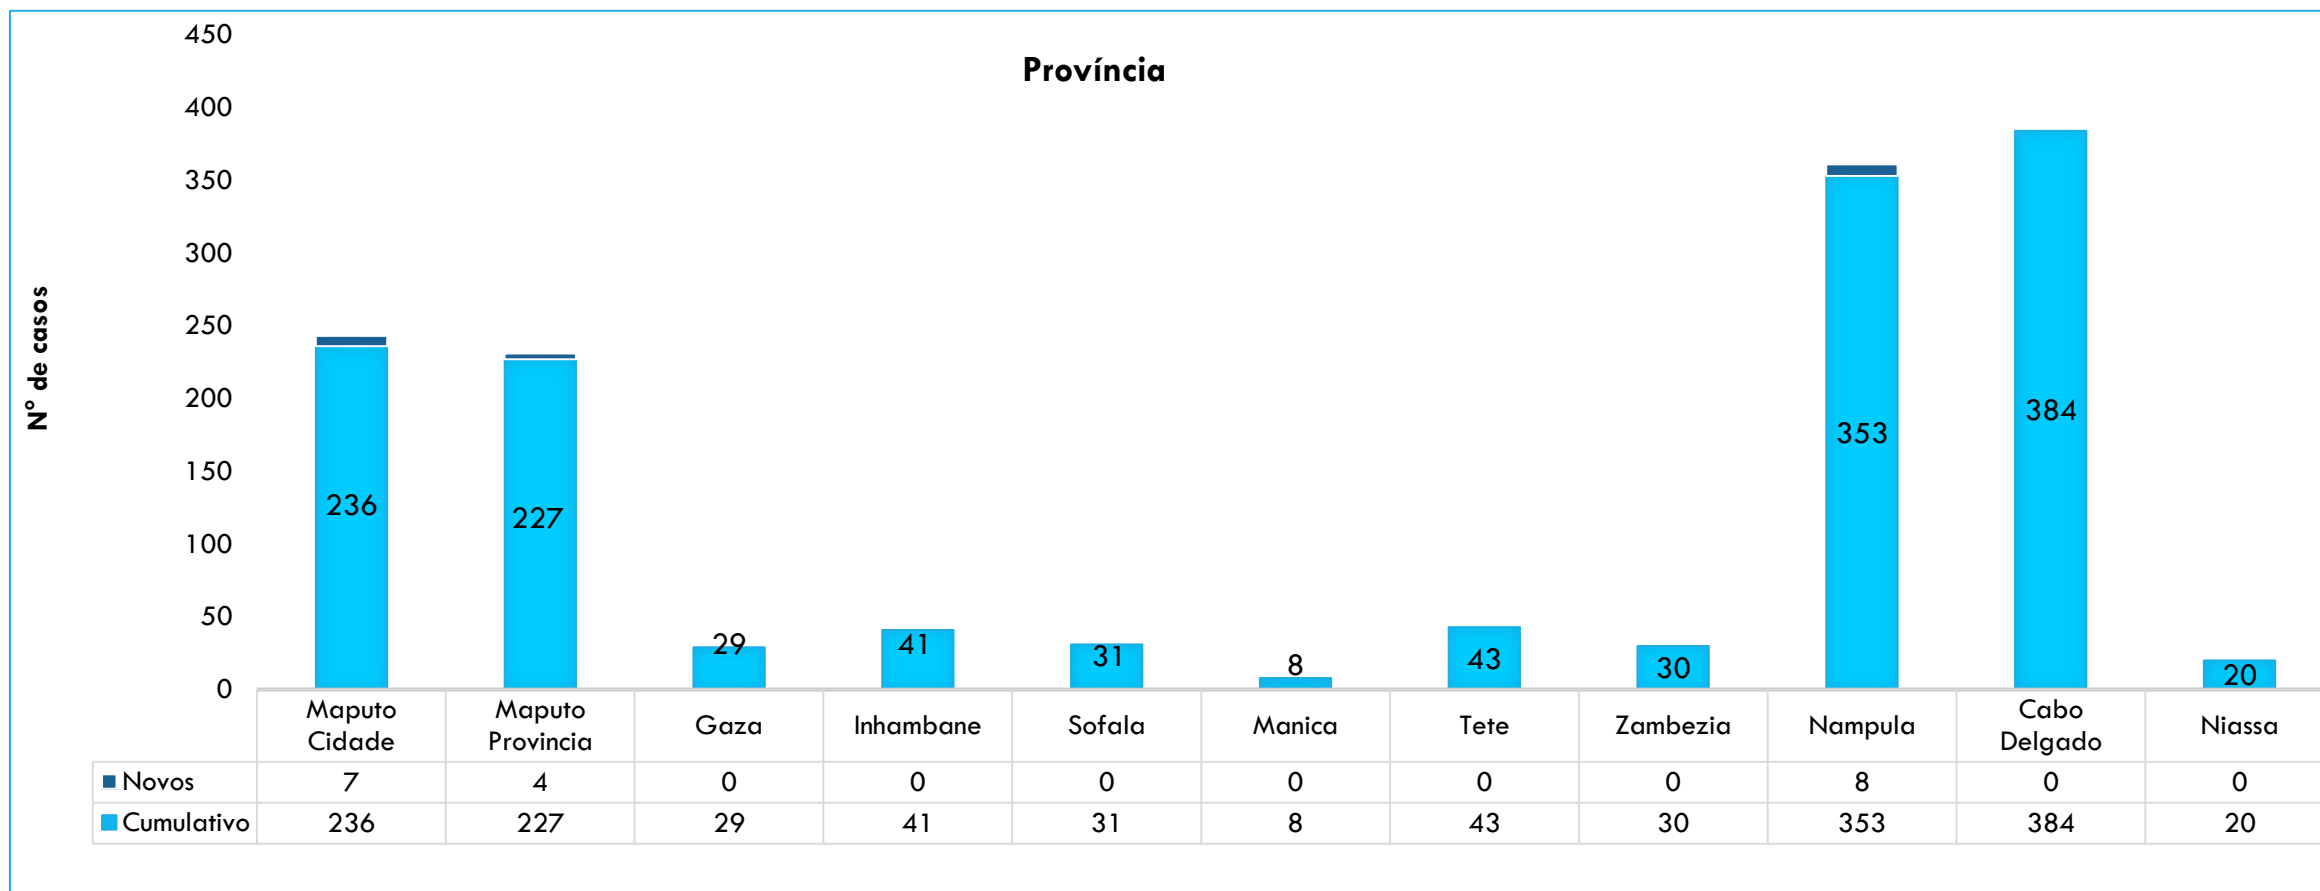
Província

Nº de casos

450
400
350
300
250
200
150
100
50
0

236
227
29
41
31
8
43
30
353
384
20

| | Maputo Cidade | Maputo Provincia | Gaza | Inhambane | Sofala | Manica | Tete | Zambezia | Nampula | Cabo Delgado | Niassa |
|---|---|---|---|---|---|---|---|---|---|---|---|
| Novos | 7 | 4 | 0 | 0 | 0 | 0 | 0 | 0 | 8 | 0 | 0 |
| Cumulativo | 236 | 227 | 29 | 41 | 31 | 8 | 43 | 30 | 353 | 384 | 20 |